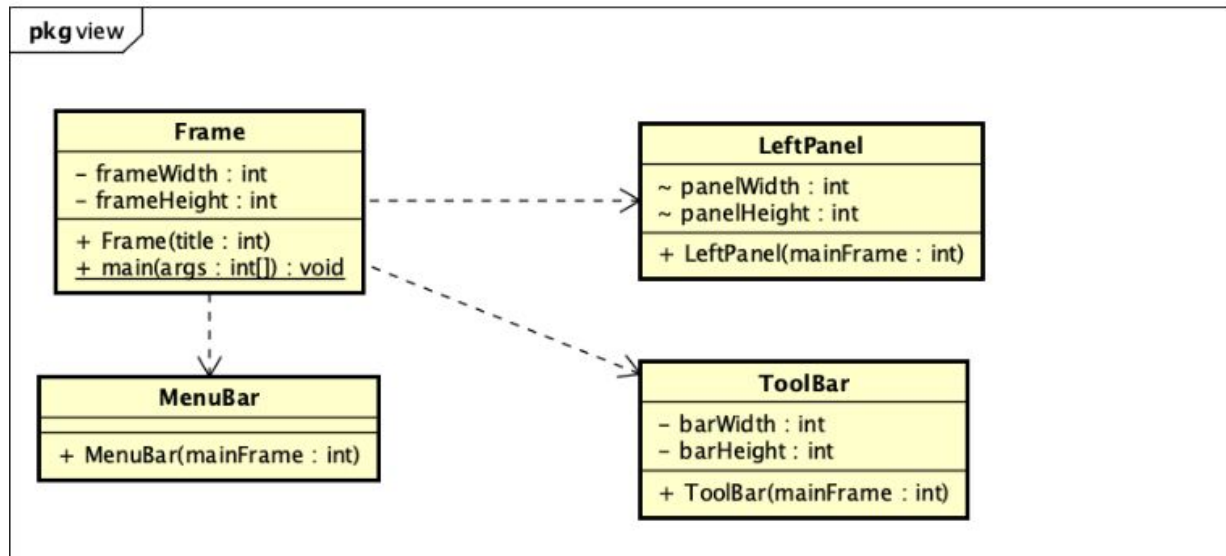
pkg view

Frame

- frameWidth : int
- frameHeight : int

+ Frame(title : int)
+ main(args : int[]) : void

LeftPanel

~ panelWidth : int
~ panelHeight : int

+ LeftPanel(mainFrame : int)

MenuBar

+ MenuBar(mainFrame : int)

ToolBar

- barWidth : int
- barHeight : int

+ ToolBar(mainFrame : int)